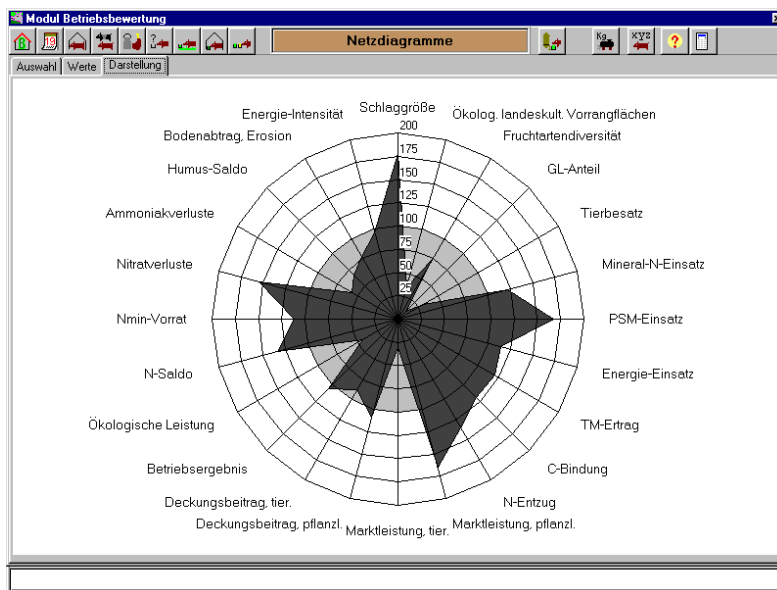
Modul Betriebsbewertung

Netzdiagramme

Auswahl | Werte | Darstellung

Schlaggröße
Ökolog. landeskult. Vorrangflächen
Fruchtartendiversität
GL-Anteil
Tierbesatz
Mineral-N-Einsatz
PSM-Einsatz
Energie-Einsatz
TM-Ertrag
C-Bindung
N-Entzug
Marktleistung, pflanzl.
Marktleistung, tier.
Deckungsbeitrag, pflanzl.
Deckungsbeitrag, tier.
Betriebsergebnis
Ökologische Leistung
N-Saldo
Nmin-Vorrat
Nitratverluste
Ammoniakverluste
Humus-Saldo
Bodenabtrag, Erosion
Energie-Intensität

200
175
150
125
100
75
50
25
0